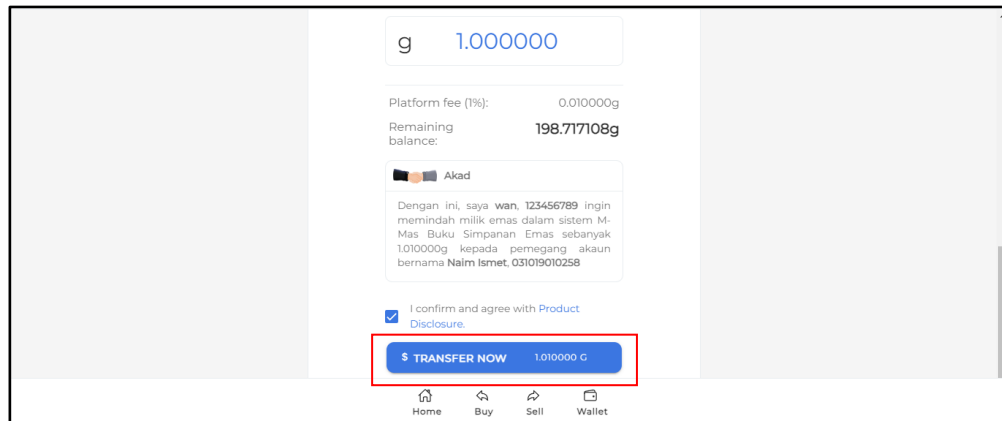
g 1.000000

Platform fee (1%): 0.010000g

Remaining balance: 198.717108g

Akad

Dengan ini, saya **wan**, **123456789** ingin memindah milik emas dalam sistem M-Mas Buku Simpanan Emas sebanyak 1.010000g kepada pemegang akaun bernama **Naim Ismet**, **031019010258**

I confirm and agree with Product Disclosure.

$ TRANSFER NOW 1.010000 G

Home Buy Sell Wallet